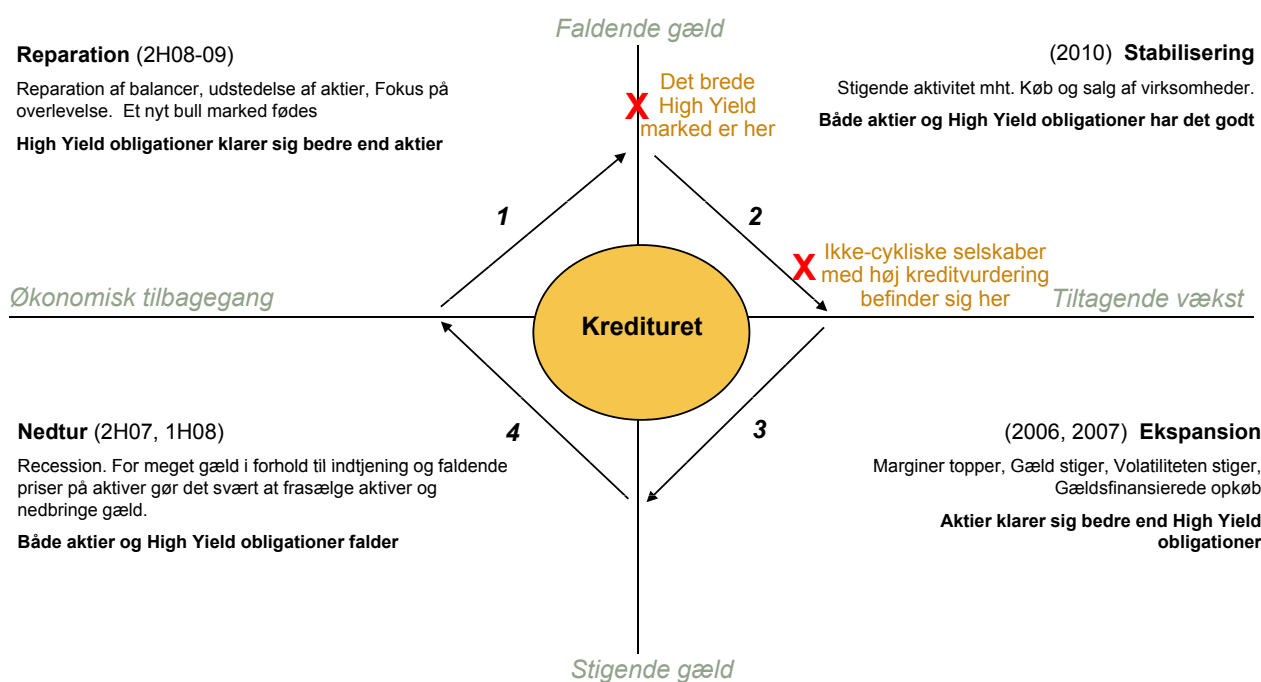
Faldende gæld

Reparation (2H08-09)

Reparation af balancer, udstedelse af aktier, Fokus på overlevelse. Et nyt bull marked fødes

High Yield obligationer klarer sig bedre end aktier

(2010) Stabilisering

Stigende aktivitet mht. Køb og salg af virksomheder.

Både aktier og High Yield obligationer har det godt

X Det brede High Yield marked er her

1

2

X Ikke-cykliske selskaber med høj kreditvurdering befinder sig her

Økonomisk tilbagegang

Kreditturet

Tiltagende vækst

Nedtur (2H07, 1H08)

Recession. For meget gæld i forhold til indtjening og faldende priser på aktiver gør det svært at frasælge aktiver og nedbringe gæld.

Både aktier og High Yield obligationer falder

4

3

(2006, 2007) Ekspansion

Marginer topper, Gæld stiger, Volatiliteten stiger, Gældsfinansierede opkøb

Aktier klarer sig bedre end High Yield obligationer

Stigende gæld